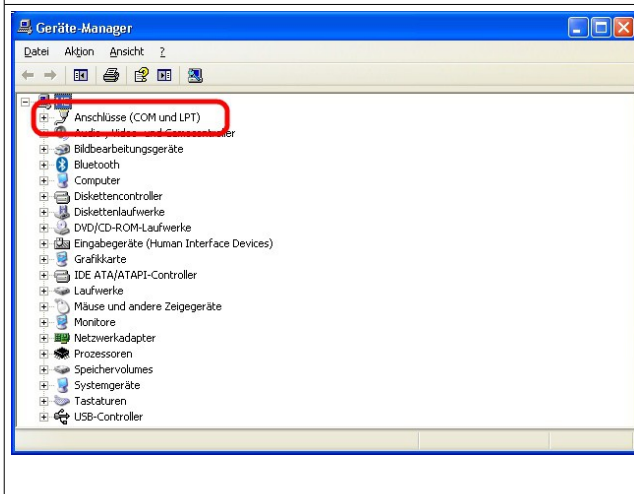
Geräte-Manager

Datei Aktion Ansicht ?

Anschlüsse (COM und LPT)
Audio-, Video- und Gamecontroller
Bildbearbeitungsgeräte
Bluetooth
Computer
Diskettencontroller
Diskettenlaufwerke
DVD/CD-ROM-Laufwerke
Eingabegeräte (Human Interface Devices)
Grafikkarte
IDE ATA/ATAPI-Controller
Laufwerke
Mäuse und andere Zeigegeräte
Monitore
Netzwerkadapter
Prozessoren
Speichervolumes
Systemgeräte
Tastaturen
USB-Controller